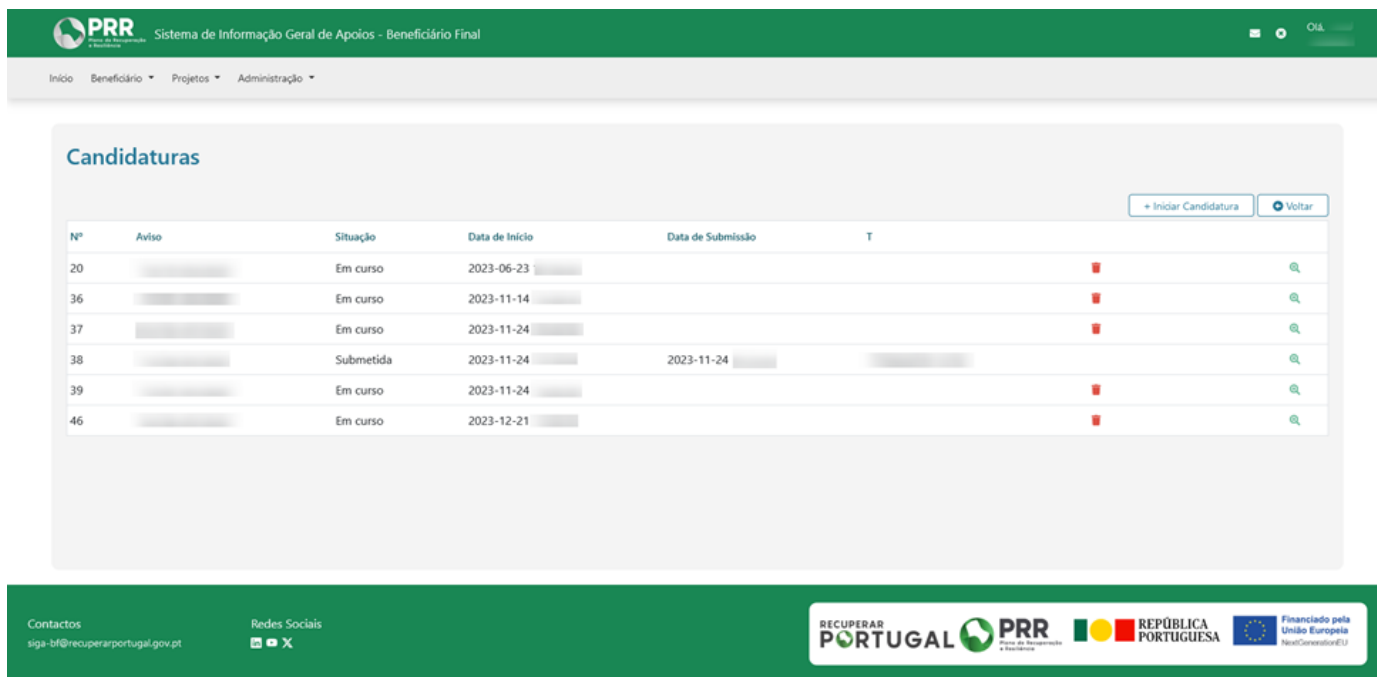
PRR Plano de Recuperação e Resiliência Sistema de Informação Geral de Apoios - Beneficiário Final

Olá, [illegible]

Início Beneficiário ▾ Projetos ▾ Administração ▾

Candidaturas

+ Iniciar Candidatura Voltar

| Nº | Aviso | Situação | Data de Início | Data de Submissão | T |
|---|---|---|---|---|---|
| 20 | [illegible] | Em curso | 2023-06-23 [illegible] | | |
| 36 | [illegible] | Em curso | 2023-11-14 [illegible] | | |
| 37 | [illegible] | Em curso | 2023-11-24 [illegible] | | |
| 38 | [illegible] | Submetida | 2023-11-24 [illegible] | 2023-11-24 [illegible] | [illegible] |
| 39 | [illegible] | Em curso | 2023-11-24 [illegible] | | |
| 46 | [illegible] | Em curso | 2023-12-21 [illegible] | | |

Contactos
siga-bf@recuperarportugal.gov.pt

Redes Sociais

RECUPERAR PORTUGAL PRR Plano de Recuperação e Resiliência REPÚBLICA PORTUGUESA Financiado pela União Europeia NextGenerationEU